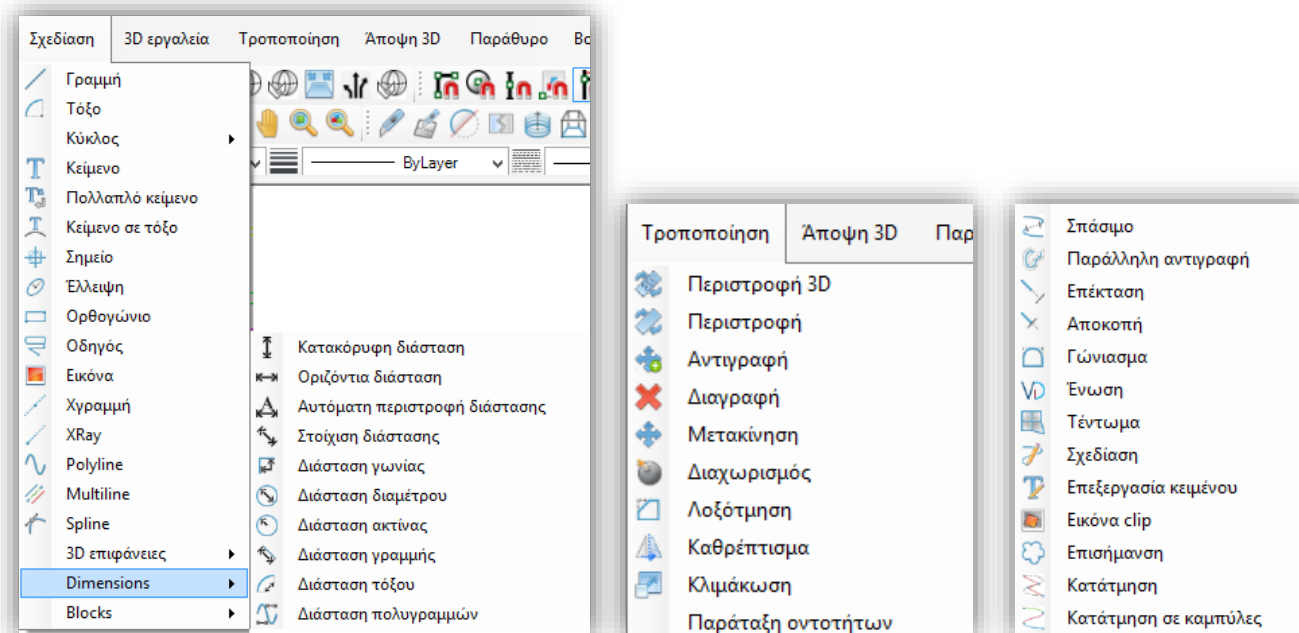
Σχεδίαση 3D εργαλεία Τροποποίηση Άποψη 3D Παράθυρο Βο

ByLayer

Γραμμή
Τόξο
Κύκλος
Κείμενο
Πολλαπλό κείμενο
Κείμενο σε τόξο
Σημείο
Έλλειψη
Ορθογώνιο
Οδηγός
Εικόνα
Χγραμμή
XRay
Polyline
Multiline
Spline
3D επιφάνειες
Dimensions
Blocks

Κατακόρυφη διάσταση
Οριζόντια διάσταση
Αυτόματη περιστροφή διάστασης
Στοίχιση διάστασης
Διάσταση γωνίας
Διάσταση διαμέτρου
Διάσταση ακτίνας
Διάσταση γραμμής
Διάσταση τόξου
Διάσταση πολυγραμμών

Τροποποίηση Άποψη 3D Παρ

Περιστροφή 3D
Περιστροφή
Αντιγραφή
Διαγραφή
Μετακίνηση
Διαχωρισμός
Λοξότμηση
Καθρέπτισμα
Κλιμάκωση
Παράταξη οντοτήτων

Σπάσιμο
Παράλληλη αντιγραφή
Επέκταση
Αποκοπή
Γώνιασμα
Ένωση
Τέντωμα
Σχεδίαση
Επεξεργασία κειμένου
Εικόνα clip
Επισήμανση
Κατάτμηση
Κατάτμηση σε καμπύλες